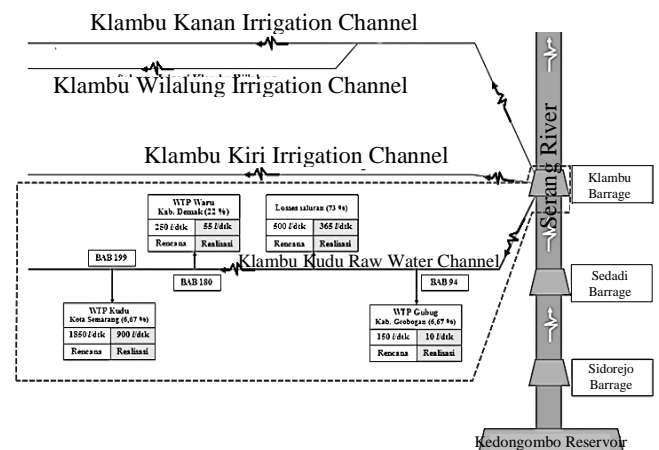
Klambu Kanan Irrigation Channel

Klambu Wilalung Irrigation Channel

Klambu Kiri Irrigation Channel

Serang River

Klambu Barrage

WTP Waru
Kab. Demak (22 %)

| 250 l/dtk | 55 l/dtk |
|---|---|
| Rencana | Realisasi |

Losses saluran (73 %)

| 500 l/dtk | 365 l/dtk |
|---|---|
| Rencana | Realisasi |

BAB 199

Klambu Kudu Raw Water Channel

BAB 180

BAB 94

Sedadi Barrage

WTP Kudu
Kota Semarang (6,67 %)

| 1850 l/dtk | 900 l/dtk |
|---|---|
| Rencana | Realisasi |

WTP Gubug
Kab. Grobogan (6,67 %)

| 150 l/dtk | 10 l/dtk |
|---|---|
| Rencana | Realisasi |

Sidorejo Barrage

Kedongombo Reservoir